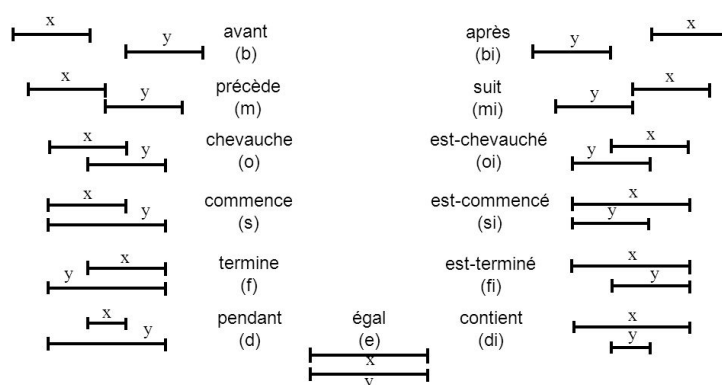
x
y
avant
(b)

après
(bi)
y
x

x
y
précède
(m)

suit
(mi)
y
x

x
y
chevauche
(o)

est-chevauché
(oi)
y
x

x
y
commence
(s)

est-commencé
(si)
x
y

x
y
termine
(f)

est-terminé
(fi)
x
y

x
y
pendant
(d)

égal
(e)
x
y

contient
(di)
x
y